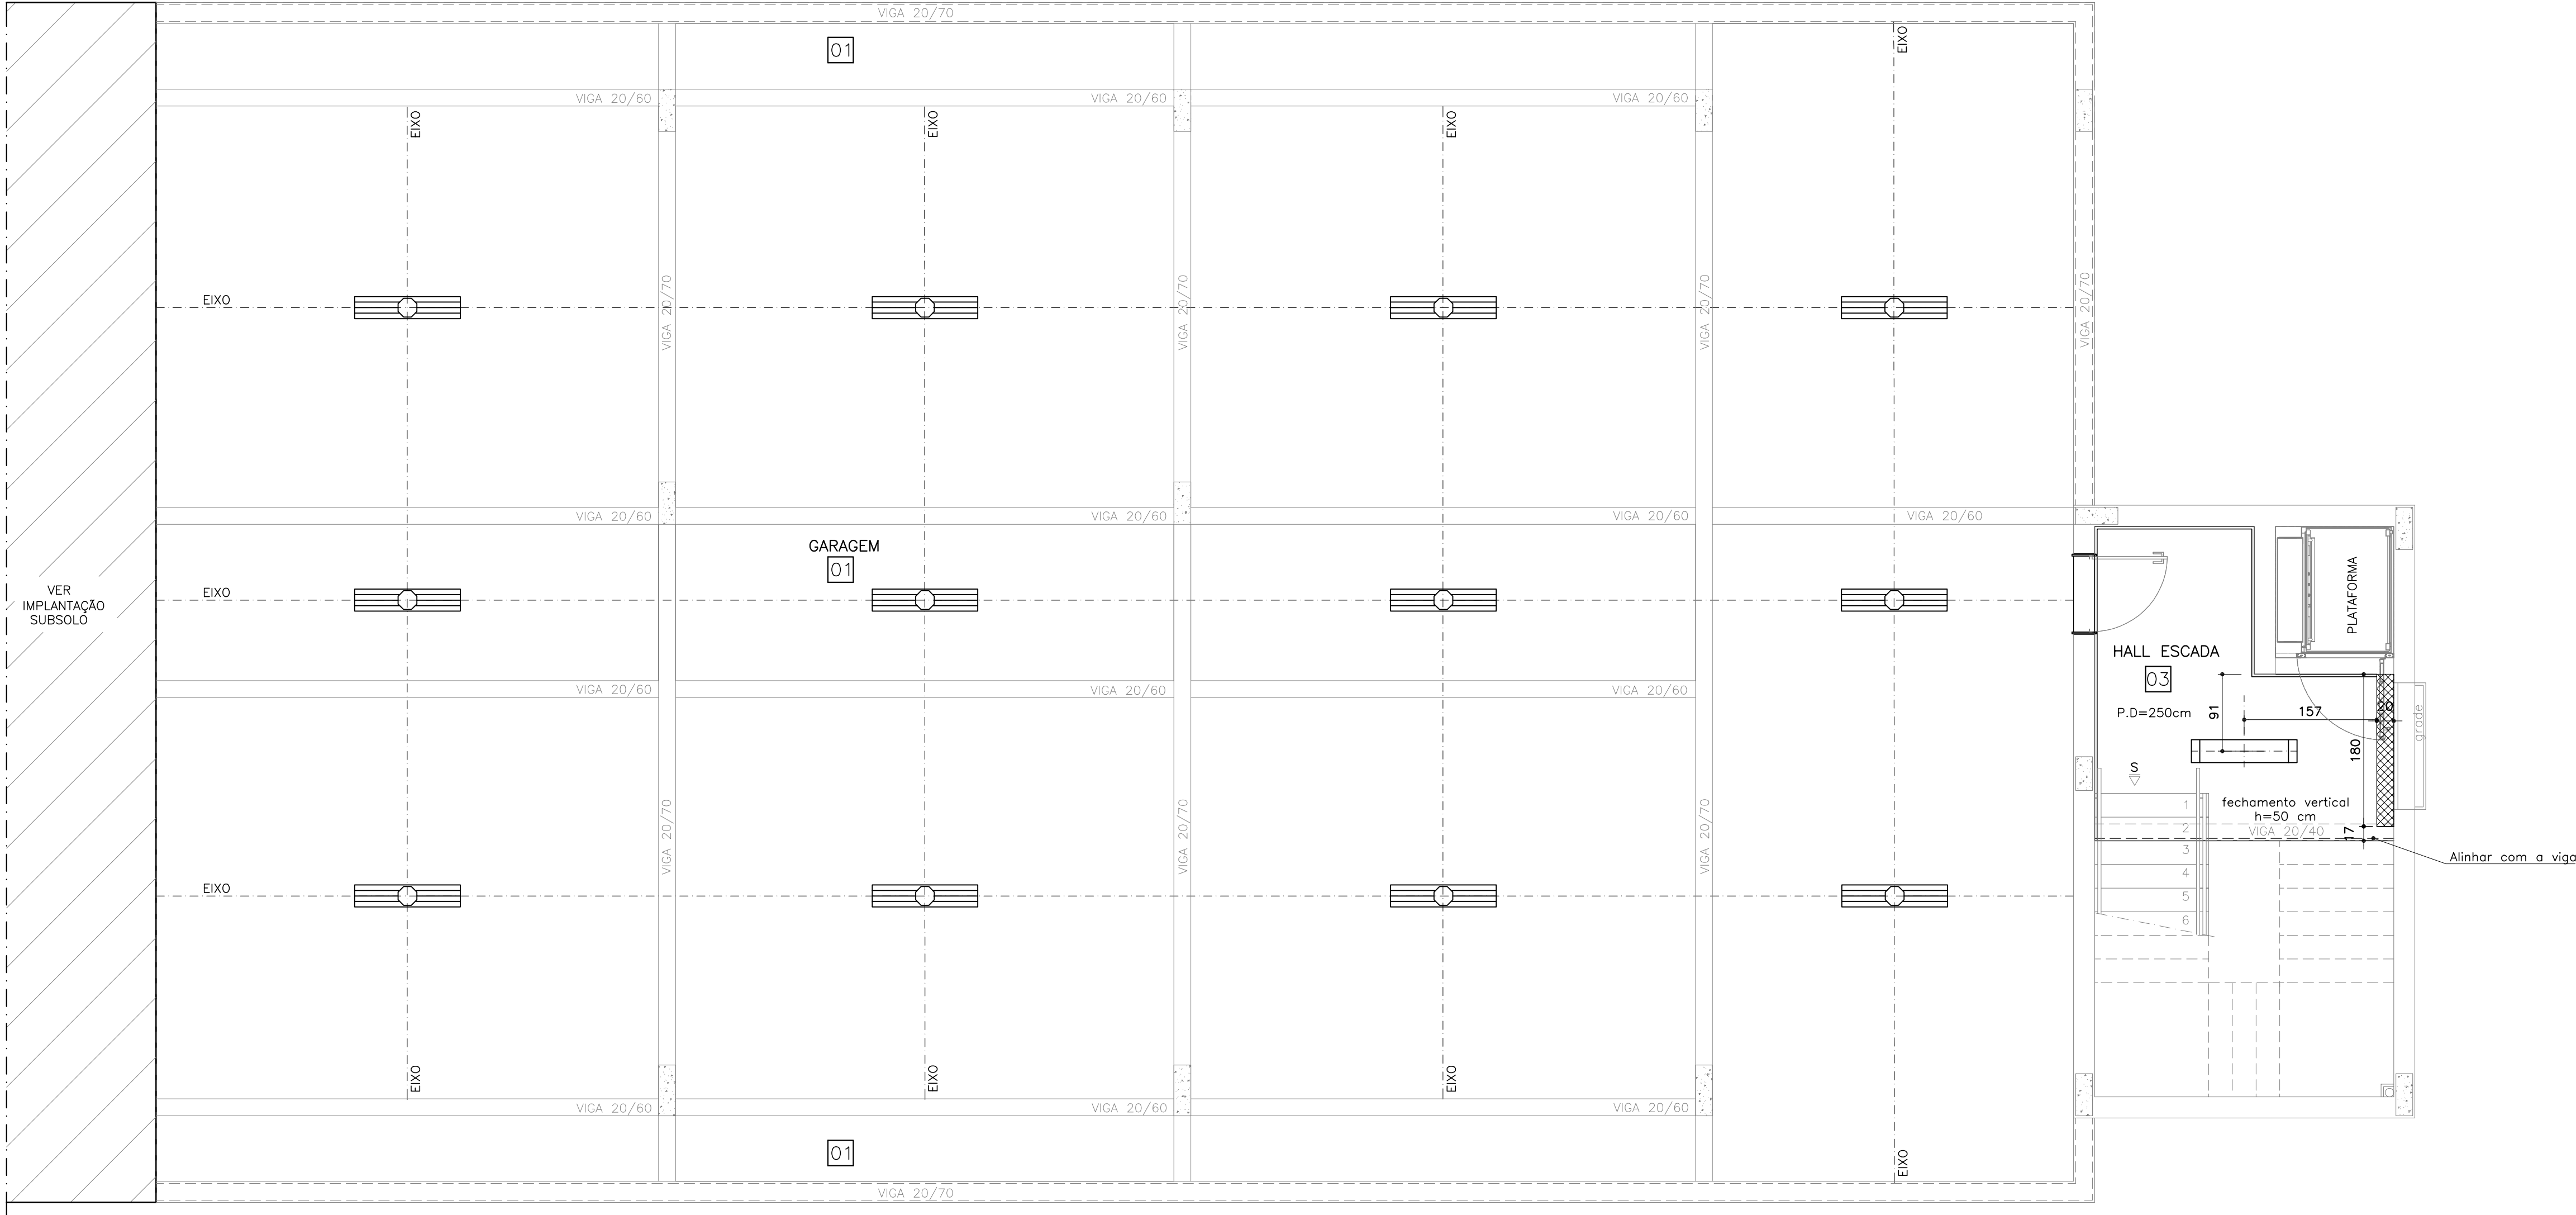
VIGA 20/70

01

EIXO

VIGA 20/60 VIGA 20/60 VIGA 20/60

EIXO EIXO EIXO

EIXO

VIGA 20/70 VIGA 20/70 VIGA 20/70 VIGA 20/70

VIGA 20/60 VIGA 20/60 VIGA 20/60 VIGA 20/60

GARAGEM
01

VER IMPLANTAÇÃO SUBSOLO

EIXO

PLATAFORMA

HALL ESCADA
03

P.D=250cm

91
157
20
180
grade

S

fechamento vertical
h=50 cm

VIGA 20/40
17

1
2
3
4
5
6

Alinhar com a viga

VIGA 20/60 VIGA 20/60 VIGA 20/60

EIXO

VIGA 20/70 VIGA 20/70 VIGA 20/70

EIXO EIXO EIXO

VIGA 20/60 VIGA 20/60 VIGA 20/60

01

EIXO

VIGA 20/70